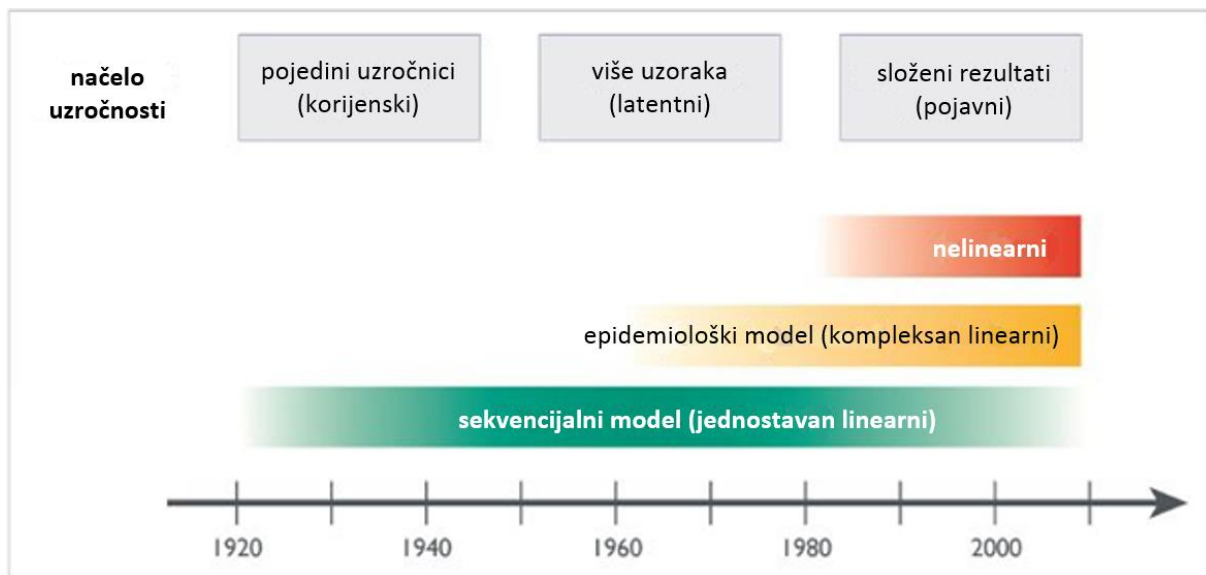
načelo uzročnosti

pojedini uzročnici (korijenski)

više uzoraka (latentni)

složeni rezultati (pojavni)

nelinearni

epidemiološki model (kompleksan linearni)

sekvencijalni model (jednostavan linearni)

1920 1940 1960 1980 2000